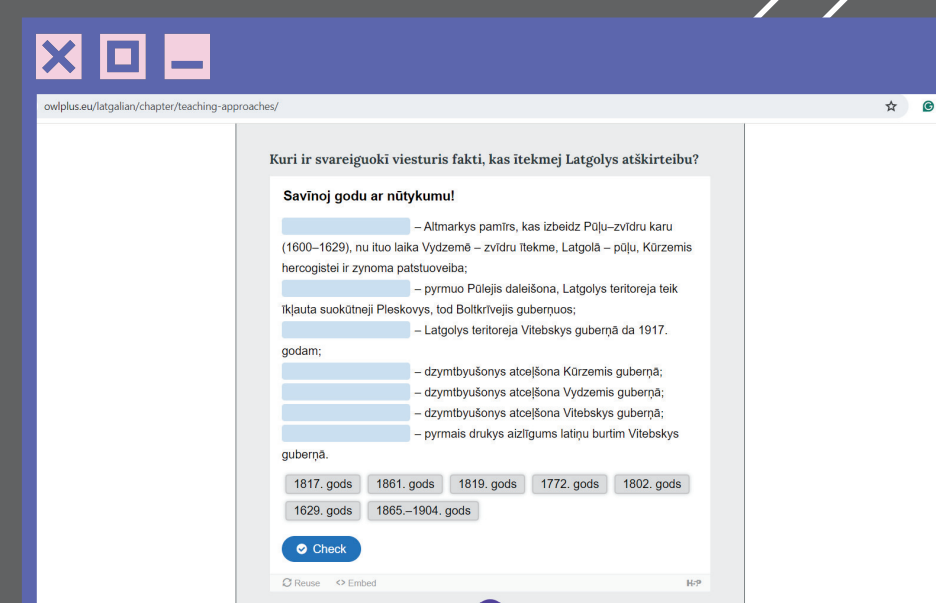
owlplus.eu/latgalian/chapter/teaching-approaches/

Kuri ir svareiguokī viesturis fakti, kas ītekmej Latgolys atškirteibu?

Savīnoj godu ar nūtykumu!

– Altmarkys pamīrs, kas izbeidz Pūļu–zvīdru karu (1600–1629), nu ituo laika Vydzemē – zvīdru ītekme, Latgolā – pūļu, Kūrzemis hercogistei ir zynoma patstuoveiba;

– pyrmuo Pūlejis daleišona, Latgolys teritoreja teik īkļauta suokūtneji Pleskovys, tod Boltkrīvejis guberņuos;

– Latgolys teritoreja Vitebskys guberņā da 1917. godam;

– dzymtbyušonys atceļšona Kūrzemis guberņā;

– dzymtbyušonys atceļšona Vydzemis guberņā;

– dzymtbyušonys atceļšona Vitebskys guberņā;

– pyrmais drukys aizlīgums latiņu burtim Vitebskys guberņā.

1817. gods
1861. gods
1819. gods
1772. gods
1802. gods
1629. gods
1865.–1904. gods

Check

Reuse
Embed
H-P